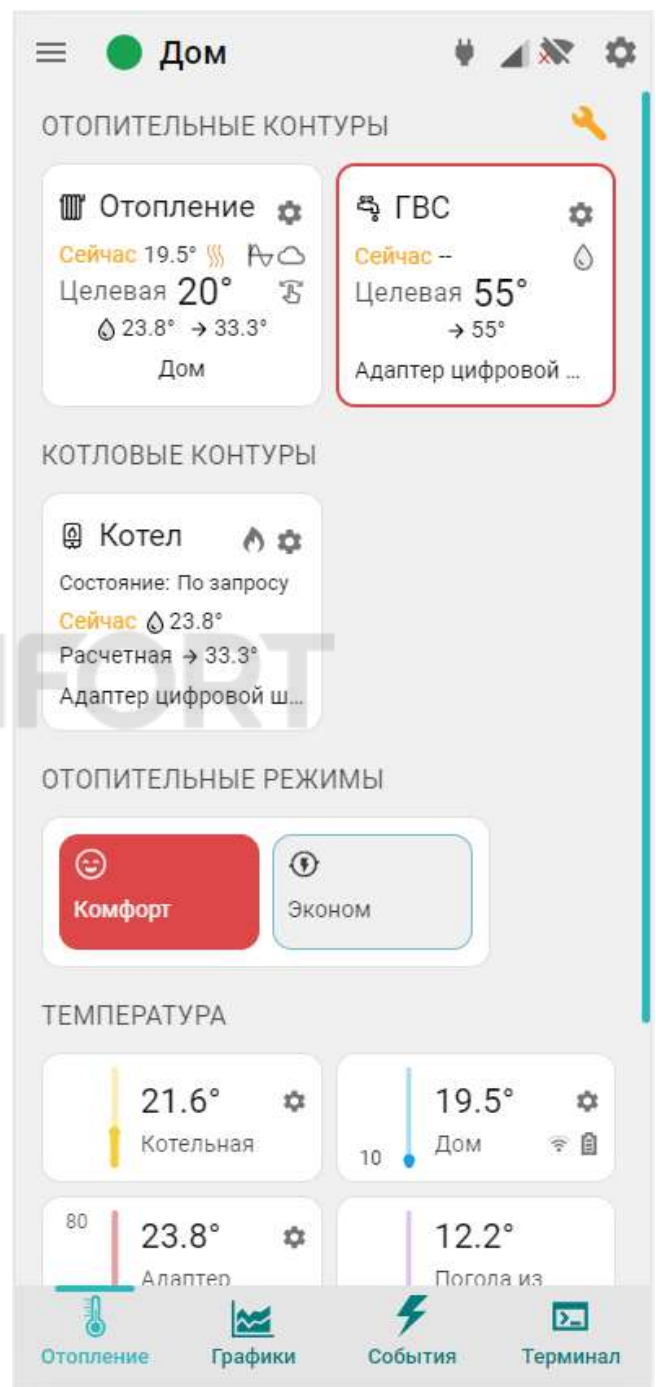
Дом

ОТОПИТЕЛЬНЫЕ КОНТУРЫ

Отопление
Сейчас 19.5°
Целевая 20°
23.8° → 33.3°
Дом

ГВС
Сейчас --
Целевая 55°
→ 55°
Адаптер цифровой ...

КОТЛОВЫЕ КОНТУРЫ

Котел
Состояние: По запросу
Сейчас 23.8°
Расчетная → 33.3°
Адаптер цифровой ш...

ОТОПИТЕЛЬНЫЕ РЕЖИМЫ

Комфорт

Эконом

ТЕМПЕРАТУРА

21.6°
Котельная

19.5°
10
Дом

80
23.8°
Адаптер

12.2°
Погода из

Отопление Графики События Терминал